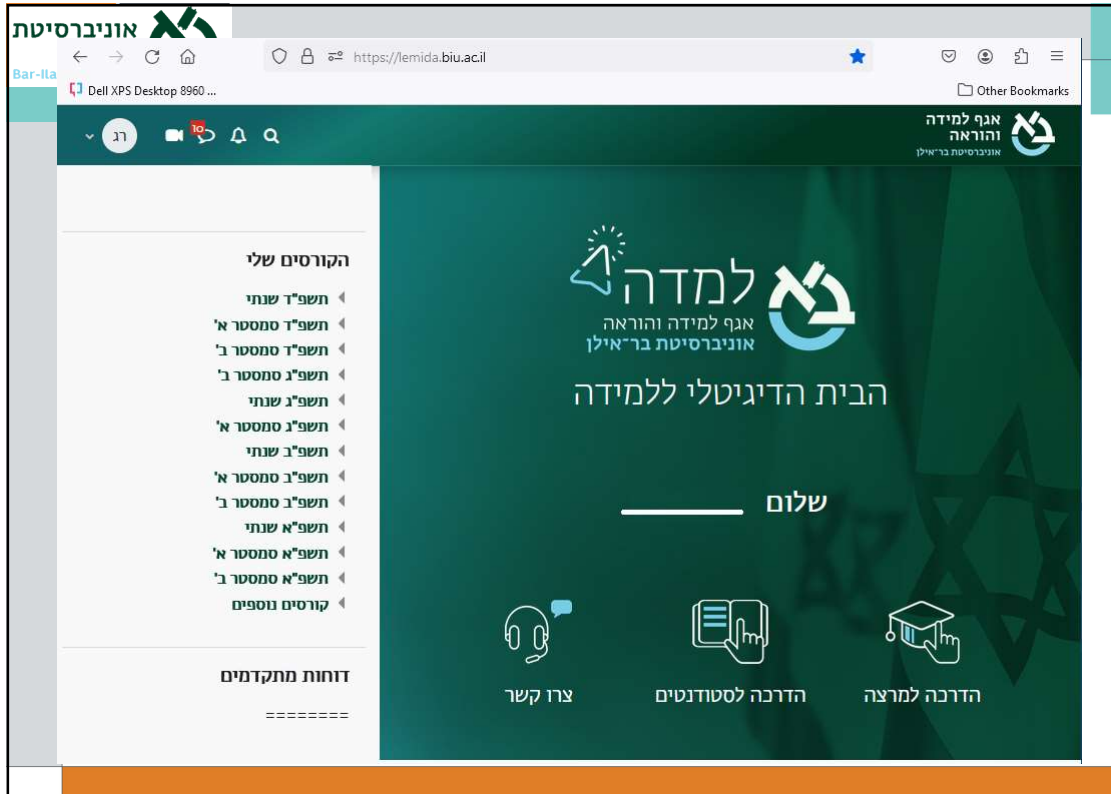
אוניברסיטת
Bar-Ila

https://lemida.biu.ac.il
Dell XPS Desktop 8960 ...
Other Bookmarks

אגף למידה והוראה
אוניברסיטת בר-אילן

10
רג

הקורסים שלי
תשפ"ד שנתי
תשפ"ד סמסטר א'
תשפ"ד סמסטר ב'
תשפ"ג סמסטר ב'
תשפ"ג שנתי
תשפ"ג סמסטר א'
תשפ"ב שנתי
תשפ"ב סמסטר א'
תשפ"ב סמסטר ב'
תשפ"א שנתי
תשפ"א סמסטר א'
תשפ"א סמסטר ב'
קורסים נוספים

דוחות מתקדמים
========

למדה
אגף למידה והוראה
אוניברסיטת בר־אילן

הבית הדיגיטלי ללמידה

שלום

צרו קשר
הדרכה לסטודנטים
הדרכה למרצה